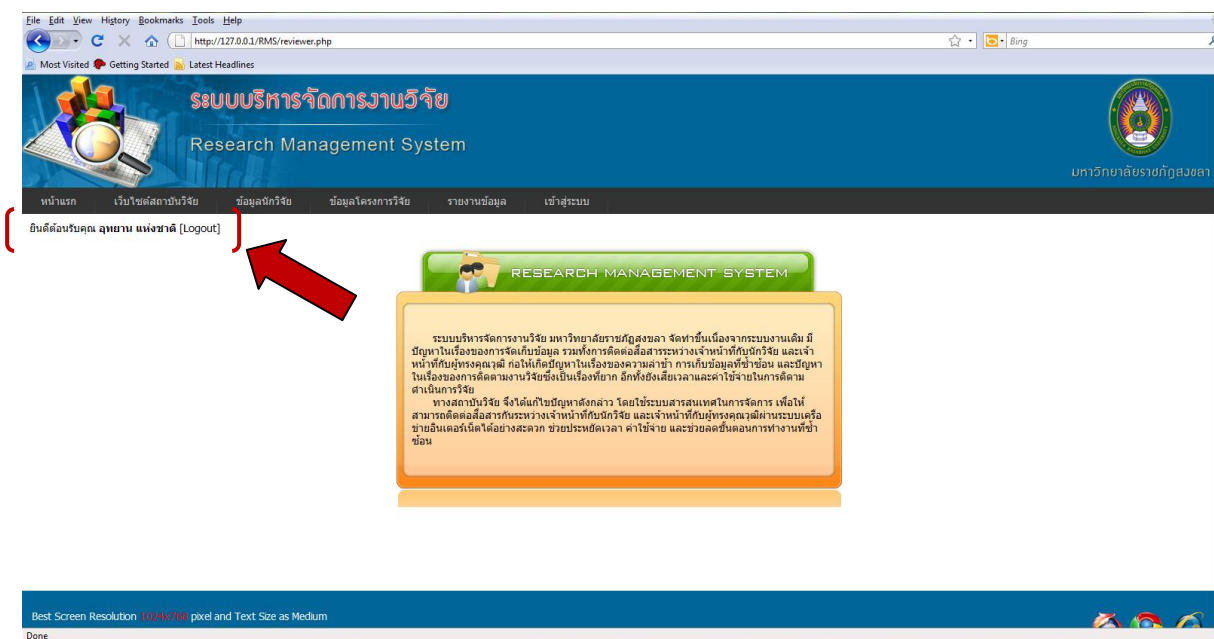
File Edit View History Bookmarks Tools Help

http://127.0.0.1/RMS/reviewer.php

Bing

Most Visited Getting Started Latest Headlines

ระบบบริหารจัดการงานวิจัย

Research Management System

มหาวิทยาลัยราชภัฏสงขลา

หน้าแรก เว็บไซต์สถาบันวิจัย ข้อมูลนักวิจัย ข้อมูลโครงการวิจัย รายงานข้อมูล เข้าสู่ระบบ

ยินดีต้อนรับคุณ อุทยาน แห่งชาติ [Logout]

RESEARCH MANAGEMENT SYSTEM

ระบบบริหารจัดการงานวิจัย มหาวิทยาลัยราชภัฏสงขลา จัดทำขึ้นเนื่องจากระบบงานเดิม มีปัญหาในเรื่องของการจัดเก็บข้อมูล รวมทั้งการติดต่อสื่อสารระหว่างเจ้าหน้าที่กับนักวิจัย และเจ้าหน้าที่กับผู้ทรงคุณวุฒิ ก่อให้เกิดปัญหาในเรื่องของความล่าช้า การเก็บข้อมูลที่ซ้ำซ้อน และปัญหาในเรื่องของการติดตามงานวิจัยซึ่งเป็นเรื่องที่ยาก อีกทั้งยังเสียเวลาและค่าใช้จ่ายในการติดตามดำเนินการวิจัย

ทางสถาบันวิจัย จึงได้แก้ไขปัญหาดังกล่าว โดยใช้ระบบสารสนเทศในการจัดการ เพื่อให้สามารถติดต่อสื่อสารกันระหว่างเจ้าหน้าที่กับนักวิจัย และเจ้าหน้าที่กับผู้ทรงคุณวุฒิผ่านระบบเครือข่ายอินเตอร์เน็ตได้อย่างสะดวก ช่วยประหยัดเวลา ค่าใช้จ่าย และช่วยลดขั้นตอนการทำงานที่ซ้ำซ้อน

Best Screen Resolution 1024x768 pixel and Text Size as Medium

Done